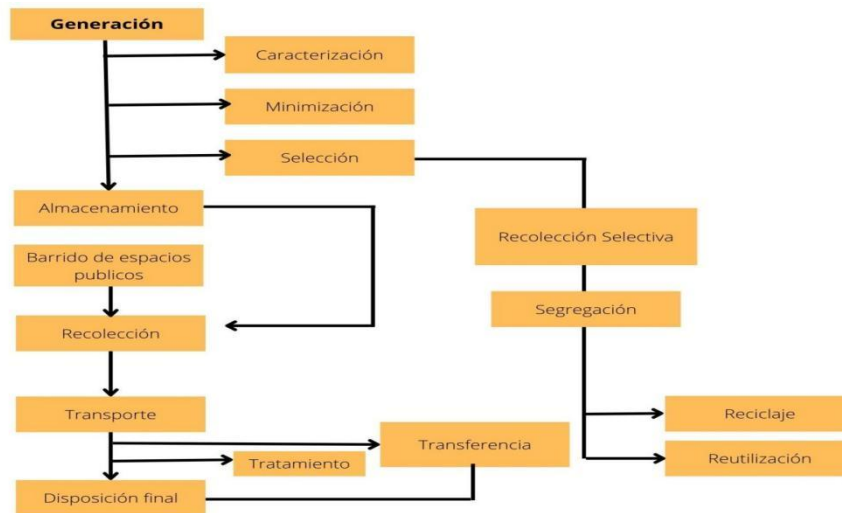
Generación

Caracterización

Minimización

Selección

Almacenamiento

Barrido de espacios publicos

Recolección

Transporte

Transferencia

Tratamiento

Disposición final

Recolección Selectiva

Segregación

Reciclaje

Reutilización